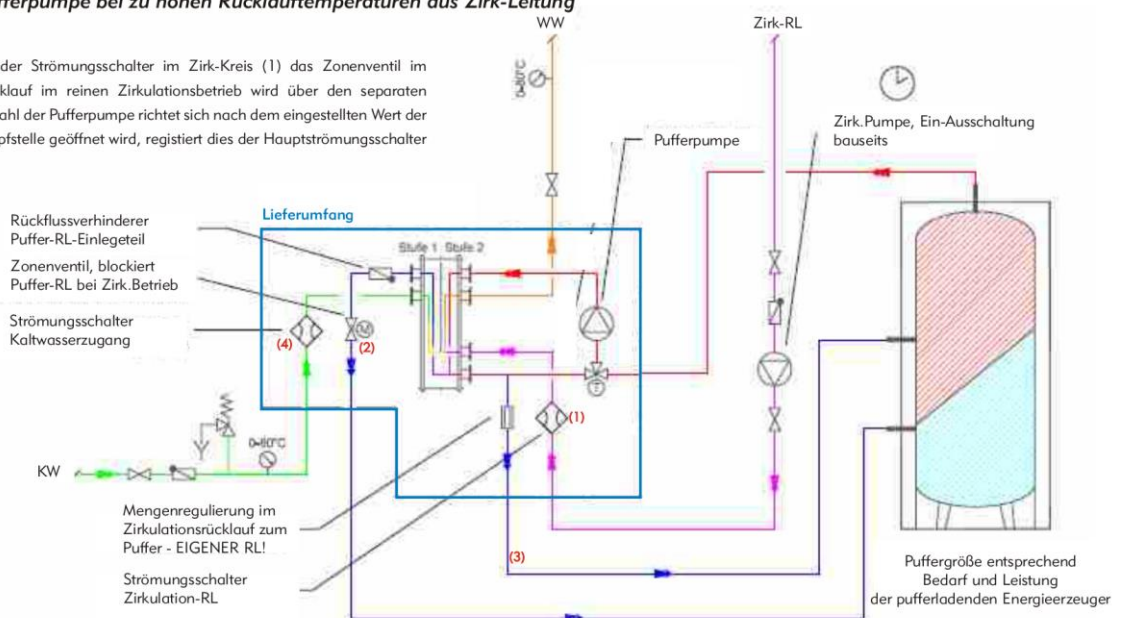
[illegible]fferpumpe bei zu hohen Rücklauftemperaturen aus Zirk-Leitung

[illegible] der Strömungsschalter im Zirk-Kreis (1) das Zonenventil im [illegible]klauf im reinen Zirkulationsbetrieb wird über den separaten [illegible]ahl der Pufferpumpe richtet sich nach dem eingestellten Wert der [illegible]fstelle geöffnet wird, registiert dies der Hauptströmungsschalter

WW

0-80°C

Zirk-RL

Pufferpumpe

Zirk.Pumpe, Ein-Ausschaltung bauseits

Lieferumfang

Rückflussverhinderer Puffer-RL-Einlegeteil

Zonenventil, blockiert Puffer-RL bei Zirk.Betrieb

Strömungsschalter Kaltwasserzugang

Stufe 1 Stufe 2

(4)

(2)

(1)

0-80°C

KW

Mengenregulierung im Zirkulationsrücklauf zum Puffer - EIGENER RL!

Strömungsschalter Zirkulation-RL

(3)

Puffergröße entsprechend Bedarf und Leistung der pufferladenden Energieerzeuger